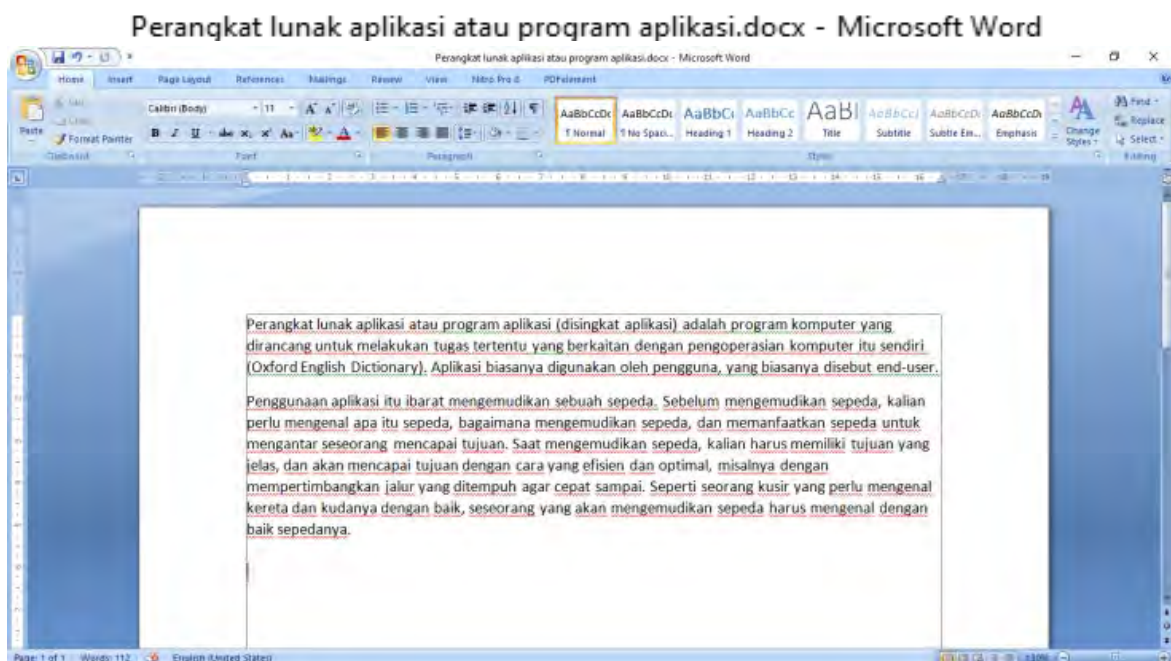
Perangkat lunak aplikasi atau program aplikasi.docx - Microsoft Word

Perangkat lunak aplikasi atau program aplikasi.docx - Microsoft Word

Home Insert Page Layout References Mailings Review View Nitro Pro 8 PDFelement

Paste Cut Copy Format Painter Clipboard

Calibri (Body) 11 Font

Paragraph

AaBbCcDc ¶ Normal AaBbCcDc ¶ No Spaci... AaBbC Heading 1 AaBbCc Heading 2 AaBl Title AaBbCcl Subtitle AaBbCcDi Subtle Em... AaBbCcDi Emphasis Change Styles Styles

Find Replace Select Editing

Perangkat lunak aplikasi atau program aplikasi (disingkat aplikasi) adalah program komputer yang dirancang untuk melakukan tugas tertentu yang berkaitan dengan pengoperasian komputer itu sendiri (Oxford English Dictionary). Aplikasi biasanya digunakan oleh pengguna, yang biasanya disebut end-user.

Penggunaan aplikasi itu ibarat mengemudikan sebuah sepeda. Sebelum mengemudikan sepeda, kalian perlu mengenal apa itu sepeda, bagaimana mengemudikan sepeda, dan memanfaatkan sepeda untuk mengantar seseorang mencapai tujuan. Saat mengemudikan sepeda, kalian harus memiliki tujuan yang jelas, dan akan mencapai tujuan dengan cara yang efisien dan optimal, misalnya dengan mempertimbangkan jalur yang ditempuh agar cepat sampai. Seperti seorang kusir yang perlu mengenal kereta dan kudanya dengan baik, seseorang yang akan mengemudikan sepeda harus mengenal dengan baik sepedanya.

Page: 1 of 1 Words: 112 English (United States) 110%